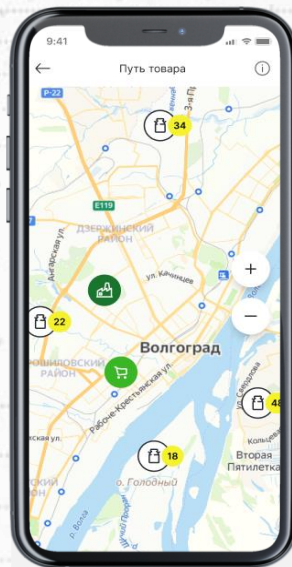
9:41

Путь товара

P-22

34

E119

ДЗЕРЖИНСКИЙ РАЙОН

Ангарская ул.

ул. Качинцев

22

+

−

ШИЛОВСКИЙ РАЙОН

Волгоград

Рабоче-Крестьянская ул.

ул. Савкина

48

Кольцевая

Вторая Пятилетка

18

о. Голодный

р. Волга